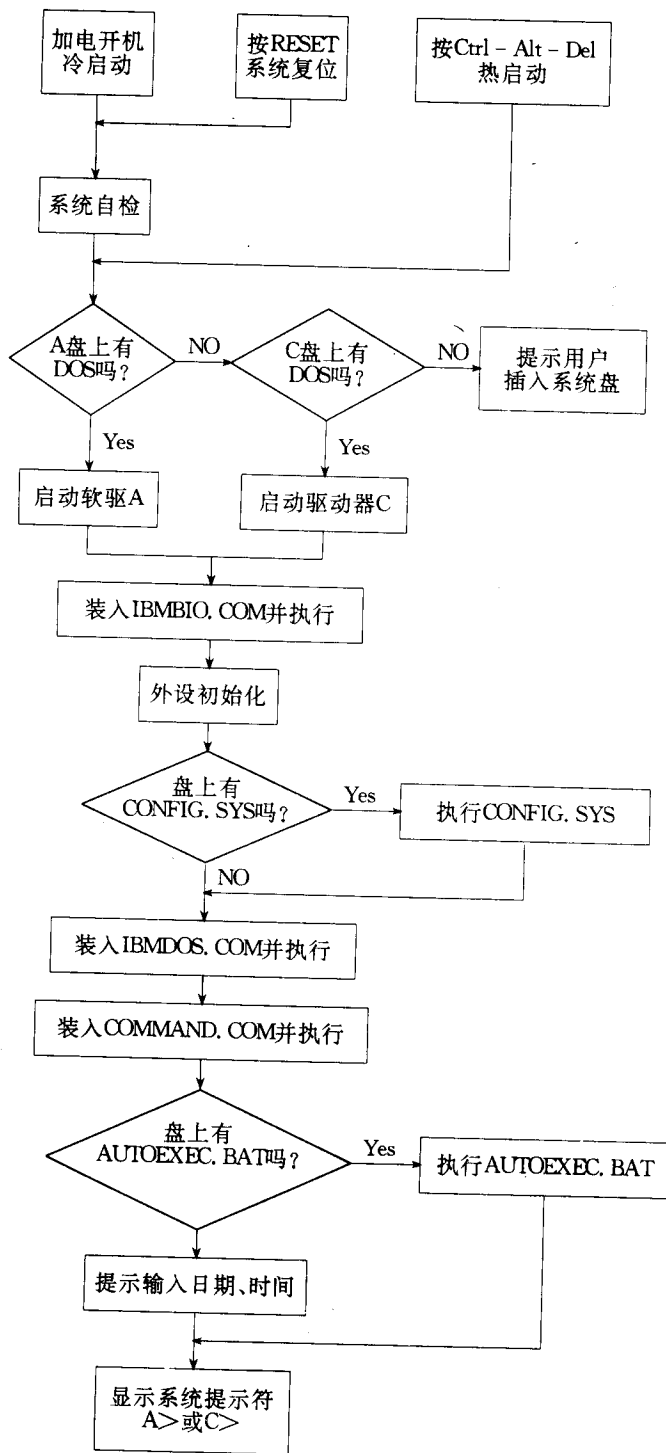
加电开机
冷启动

按RESET
系统复位

按Ctrl - Alt - Del
热启动

系统自检

A盘上有
DOS吗？

NO

C盘上有
DOS吗？

NO

提示用户
插入系统盘

Yes

Yes

启动软驱A

启动驱动器C

装入IBMBIO. COM并执行

外设初始化

盘上有
CONFIG. SYS吗？

Yes

执行CONFIG. SYS

NO

装入IBMDOS. COM并执行

装入COMMAND. COM并执行

盘上有
AUTOEXEC. BAT吗？

Yes

执行AUTOEXEC. BAT

提示输入日期、时间

显示系统提示符
A>或C>